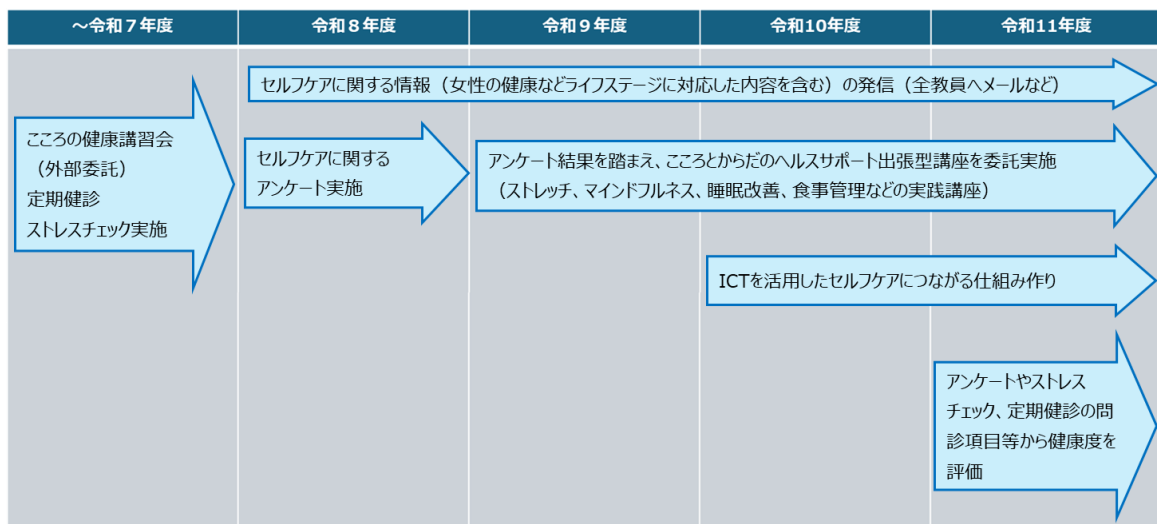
| ～令和７年度 | 令和８年度 | 令和９年度 | 令和10年度 | 令和11年度 |
|---|---|---|---|---|

セルフケアに関する情報（女性の健康などライフステージに対応した内容を含む）の発信（全教員へメールなど）

こころの健康講習会（外部委託）
定期健診
ストレスチェック実施

セルフケアに関するアンケート実施

アンケート結果を踏まえ、こころとからだのヘルスサポート出張型講座を委託実施（ストレッチ、マインドフルネス、睡眠改善、食事管理などの実践講座）

ICTを活用したセルフケアにつながる仕組み作り

アンケートやストレスチェック、定期健診の問診項目等から健康度を評価